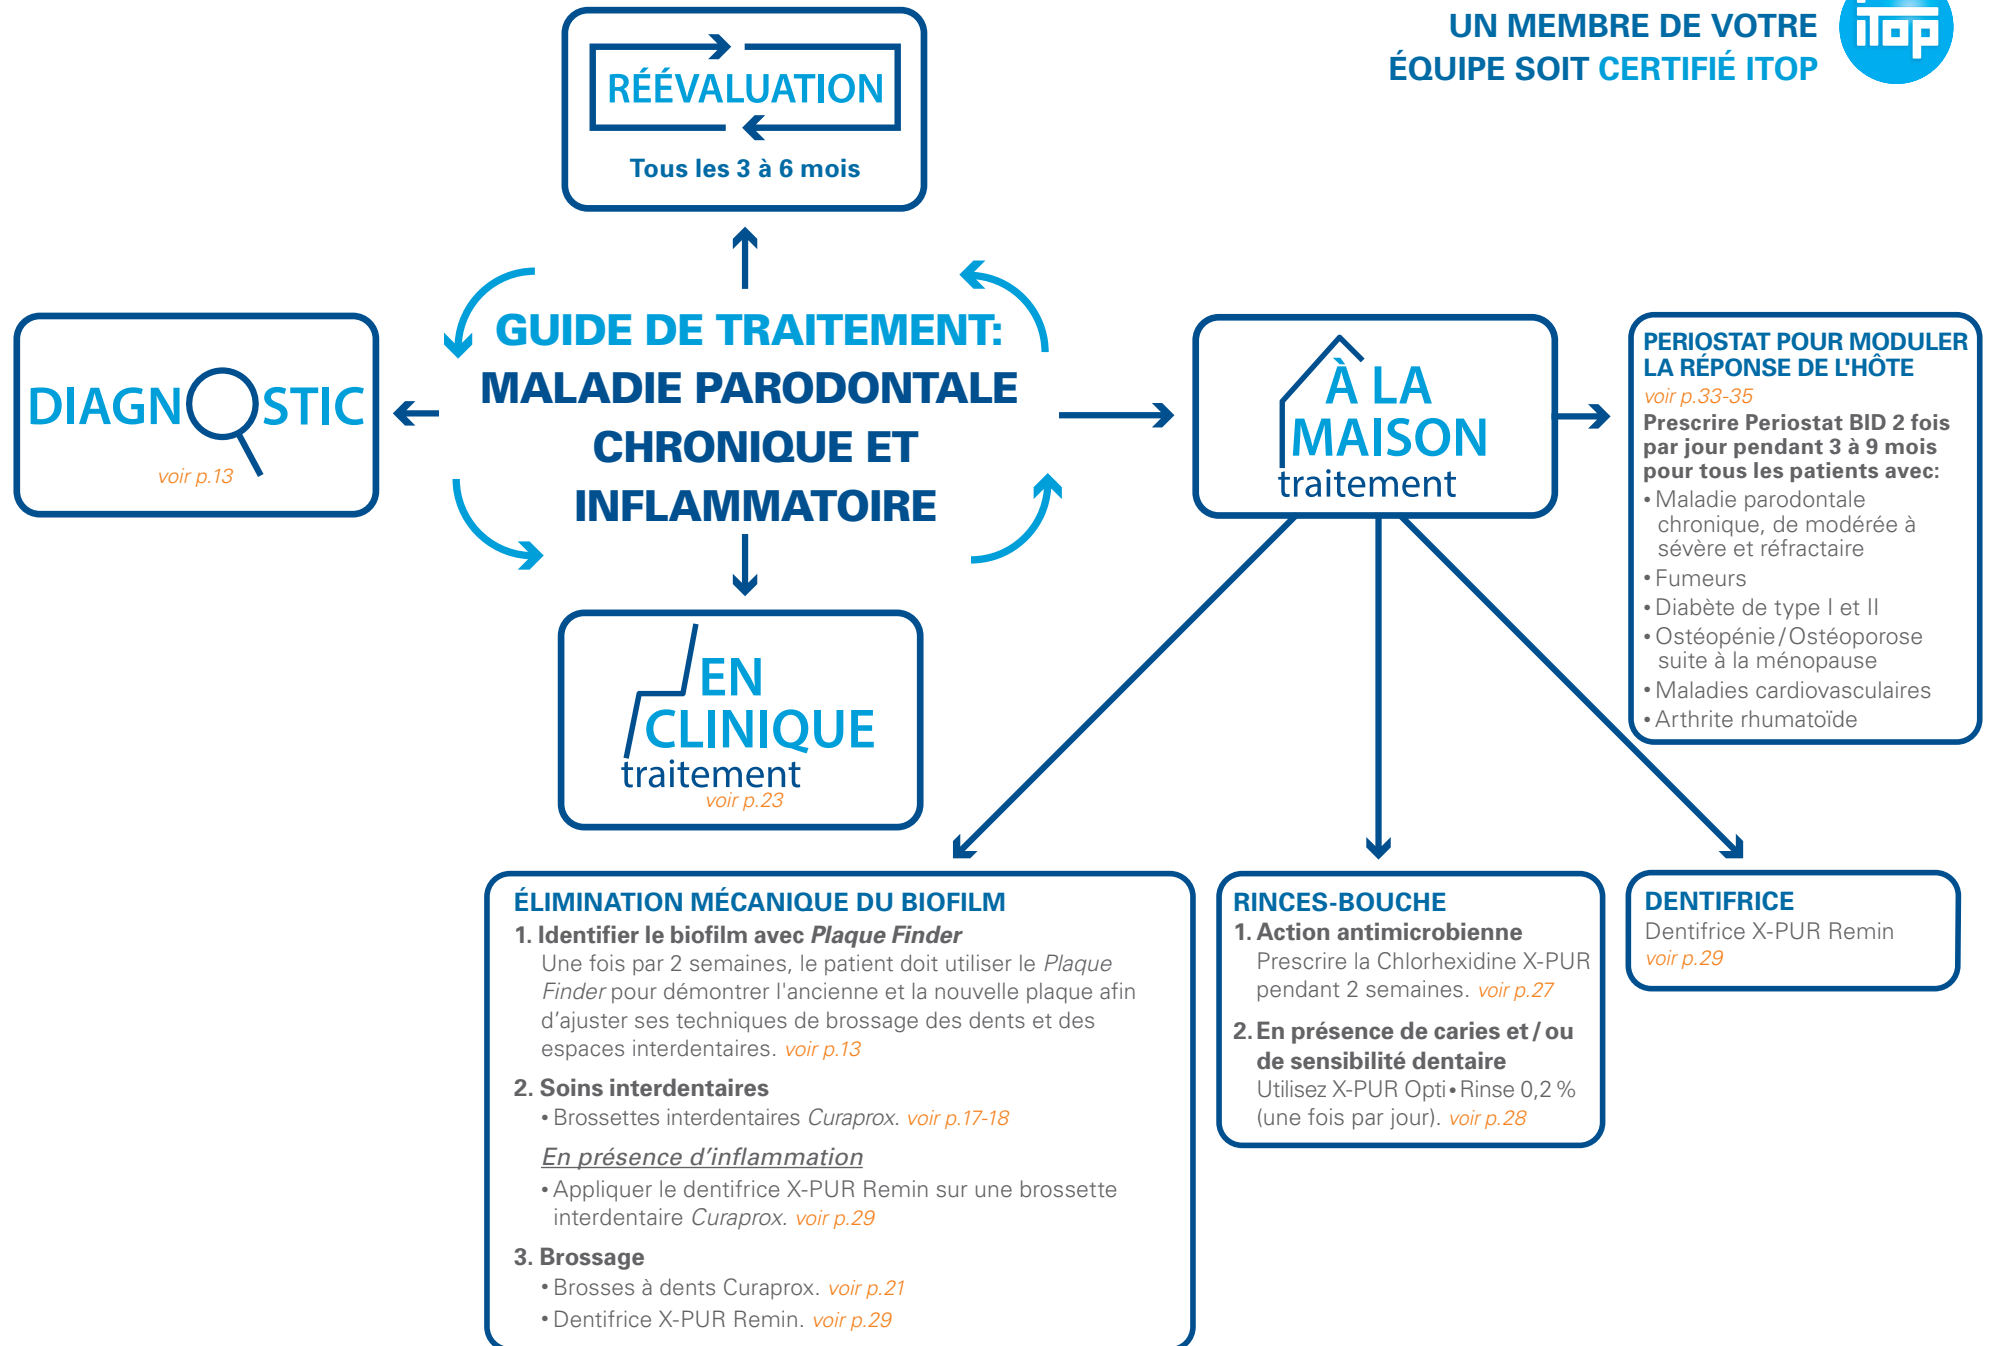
UN MEMBRE DE VOTRE ÉQUIPE SOIT CERTIFIÉ ITOP

iTop

RÉÉVALUATION

Tous les 3 à 6 mois

DIAGNOSTIC

voir p.13

GUIDE DE TRAITEMENT: MALADIE PARODONTALE CHRONIQUE ET INFLAMMATOIRE

À LA MAISON traitement

PERIOSTAT POUR MODULER LA RÉPONSE DE L'HÔTE

voir p.33-35

Prescrire Periostat BID 2 fois par jour pendant 3 à 9 mois pour tous les patients avec:

• Maladie parodontale chronique, de modérée à sévère et réfractaire
• Fumeurs
• Diabète de type I et II
• Ostéopénie / Ostéoporose suite à la ménopause
• Maladies cardiovasculaires
• Arthrite rhumatoïde

EN CLINIQUE traitement

voir p.23

ÉLIMINATION MÉCANIQUE DU BIOFILM

1. Identifier le biofilm avec *Plaque Finder*

Une fois par 2 semaines, le patient doit utiliser le *Plaque Finder* pour démontrer l'ancienne et la nouvelle plaque afin d’ajuster ses techniques de brossage des dents et des espaces interdentaires. voir p.13

2. Soins interdentaires

• Brossettes interdentaires *Curaprox*. voir p.17-18

*En présence d’inflammation*

• Appliquer le dentifrice X-PUR Remin sur une brossette interdentaire *Curaprox*. voir p.29

3. Brossage

• Brosses à dents Curaprox. voir p.21
• Dentifrice X-PUR Remin. voir p.29

RINCES-BOUCHE

1. Action antimicrobienne

Prescrire la Chlorhexidine X-PUR pendant 2 semaines. voir p.27

2. En présence de caries et / ou de sensibilité dentaire

Utilisez X-PUR Opti • Rinse 0,2 % (une fois par jour). voir p.28

DENTIFRICE

Dentifrice X-PUR Remin

voir p.29